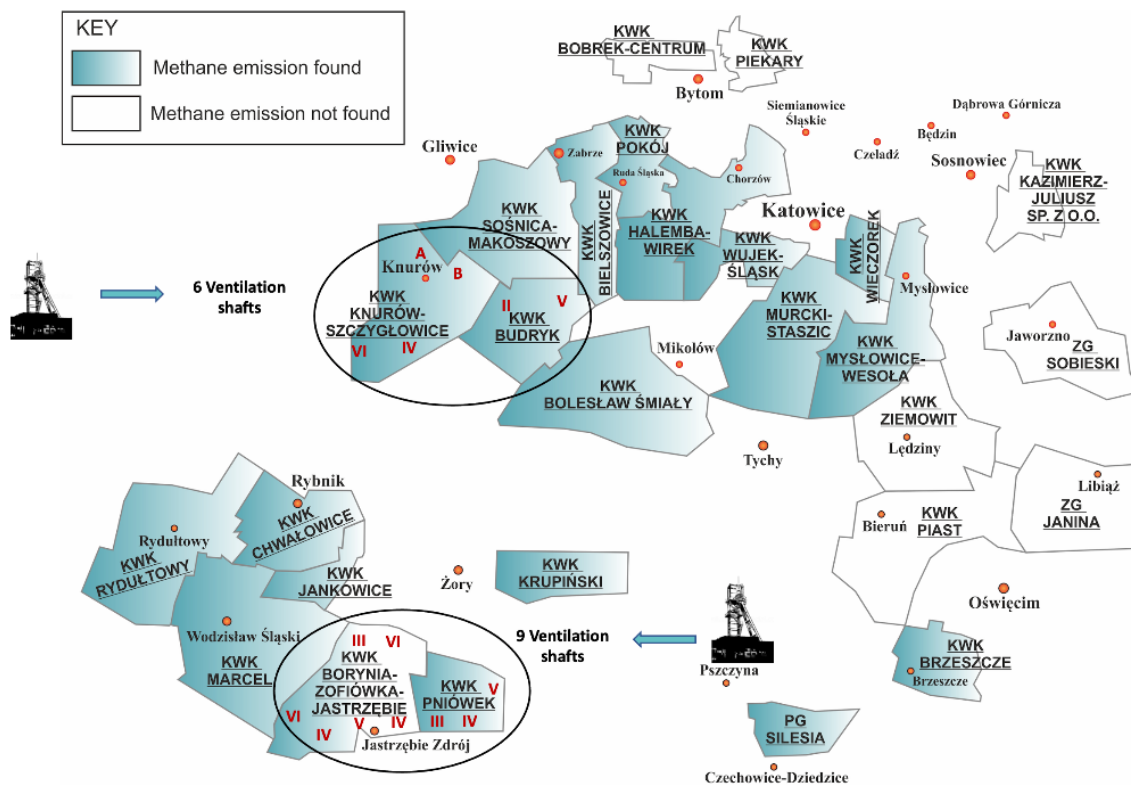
KEY
Methane emission found
Methane emission not found

KWK BOBREK-CENTRUM
KWK PIEKARY
Bytom
Siemianowice Śląskie
Dąbrowa Górnicza
Będzin
Czeladź
Sosnowiec
KWK KAZIMIERZ-JULIUSZ SP. Z O.O.
Gliwice
Zabrze
KWK POKÓJ
Ruda Śląska
Chorzów
KWK SOŚNICA-MAKOSZOWY
KWK BIELSZOWICE
KWK HALEMBA-WIREK
Katowice
KWK WUJEK-ŚLĄSK
KWK WIECZOREK
Mysłowice
A
B
Knurów
6 Ventilation shafts
KWK KNURÓW-SZCZYGŁOWICE
VI
IV
II
V
KWK BUDRYK
KWK MURCKI-STASZIC
Jaworzno
ZG SOBIESKI
Mikołów
KWK BOLESŁAW ŚMIAŁY
KWK MYSŁOWICE-WESOŁA
KWK ZIEMOWIT
Lędziny
Tychy
Libiąż
ZG JANINA
Bieruń
KWK PIAST
Rybnik
Rydułtowy
KWK CHWAŁOWICE
KWK RYDUŁTOWY
KWK JANKOWICE
Żory
KWK KRUPIŃSKI
Oświęcim
Wodzisław Śląski
III
VI
KWK BORYNIA-ZOFIÓWKA-JASTRZĘBIE
9 Ventilation shafts
KWK MARCEL
KWK PNIÓWEK
V
VI
IV
V
IV
III
IV
Pszczyna
KWK BRZESZCZE
Brzeszcze
Jastrzębie Zdrój
PG SILESIA
Czechowice-Dziedzice